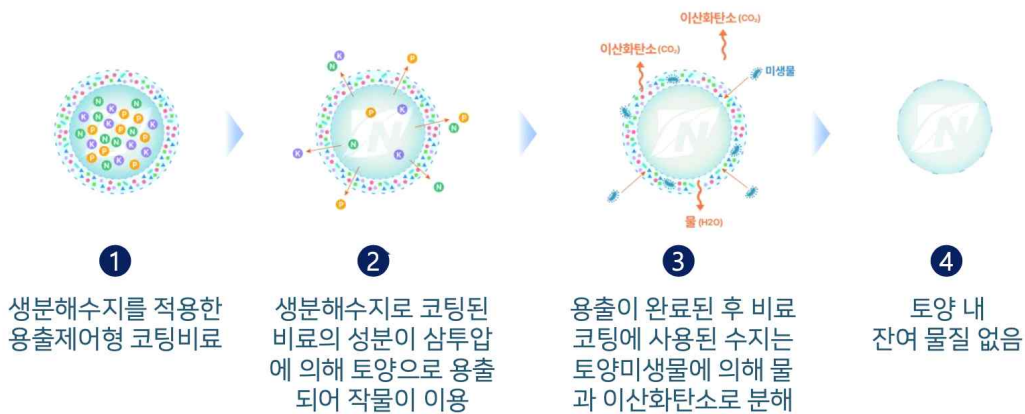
1

생분해수지를 적용한 용출제어형 코팅비료

2

생분해수지로 코팅된 비료의 성분이 삼투압에 의해 토양으로 용출되어 작물이 이용

3

이산화탄소 $(CO_2)$

이산화탄소 $(CO_2)$

미생물

물 (H2O)

용출이 완료된 후 비료 코팅에 사용된 수지는 토양미생물에 의해 물과 이산화탄소로 분해

4

토양 내 잔여 물질 없음